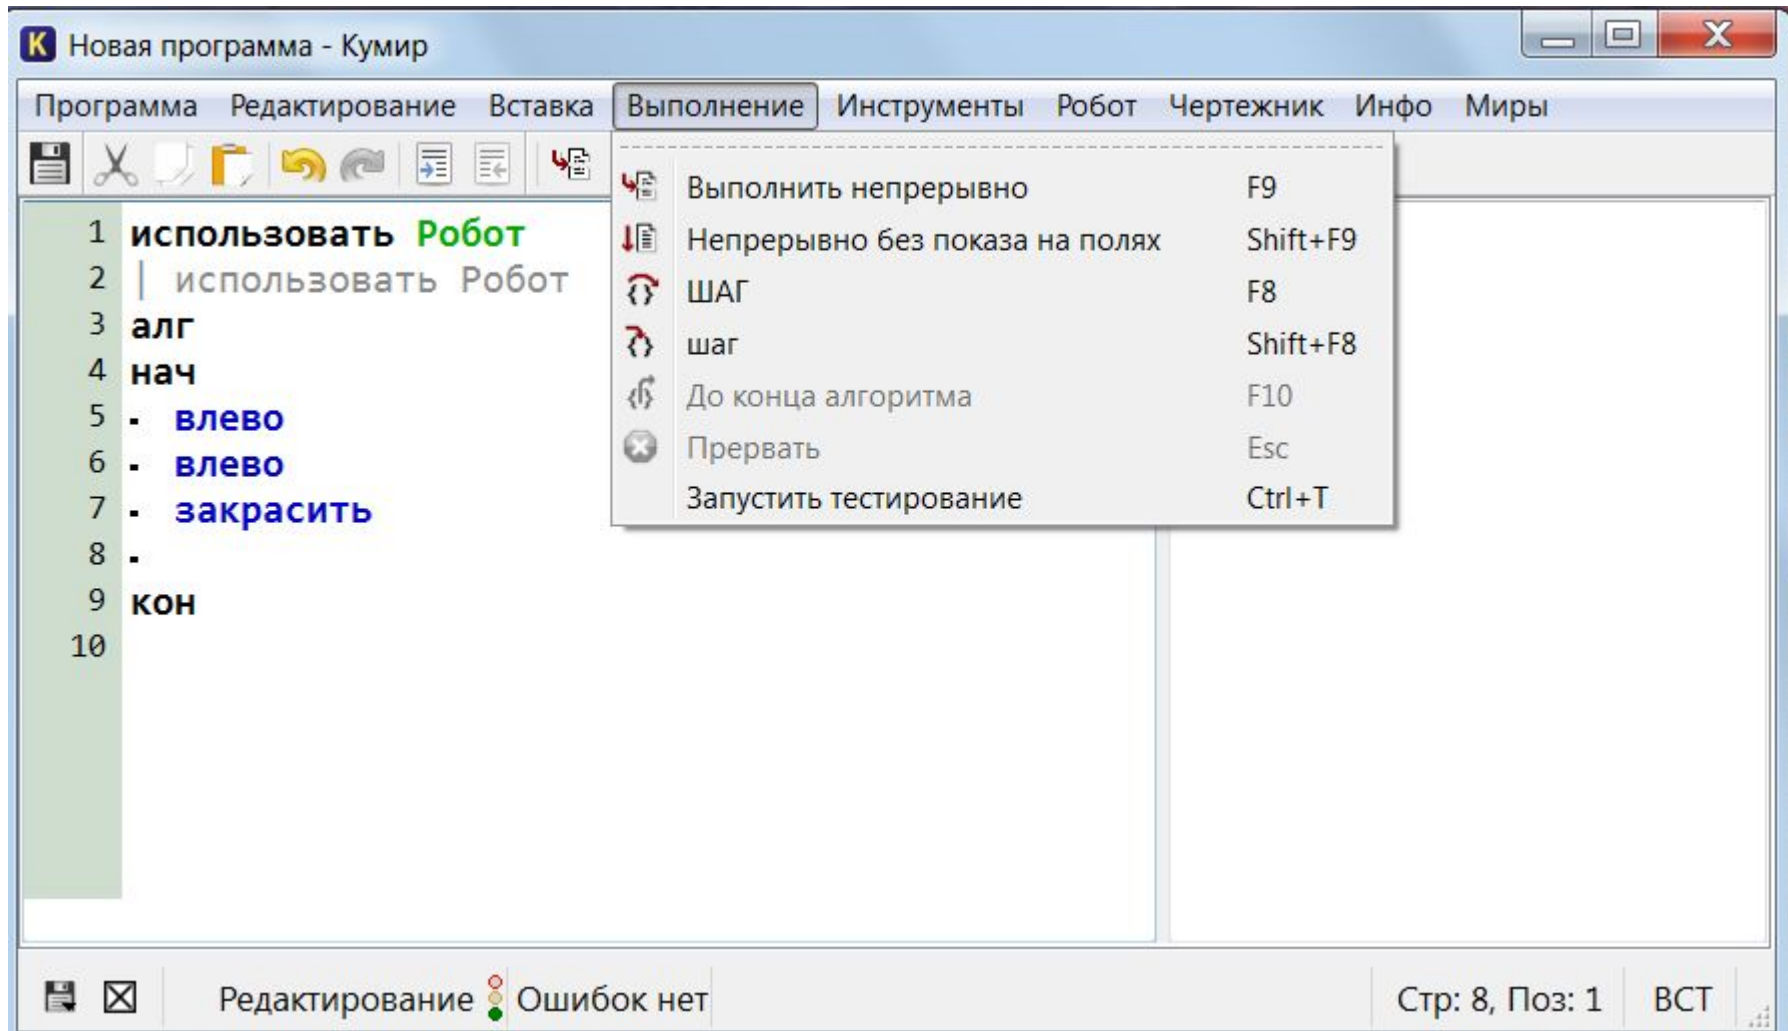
K Новая программа - Кумир

Программа Редактирование Вставка Выполнение Инструменты Робот Чертежник Инфо Миры

| | |
|---|---|
| Выполнить непрерывно | F9 |
| Непрерывно без показа на полях | Shift+F9 |
| ШАГ | F8 |
| шаг | Shift+F8 |
| До конца алгоритма | F10 |
| Прервать | Esc |
| Запустить тестирование | Ctrl+T |

1 использовать Робот
2 | использовать Робот
3 алг
4 нач
5 . влево
6 . влево
7 . закрасить
8 .
9 кон
10

Редактирование Ошибок нет Стр: 8, Поз: 1 ВСТ